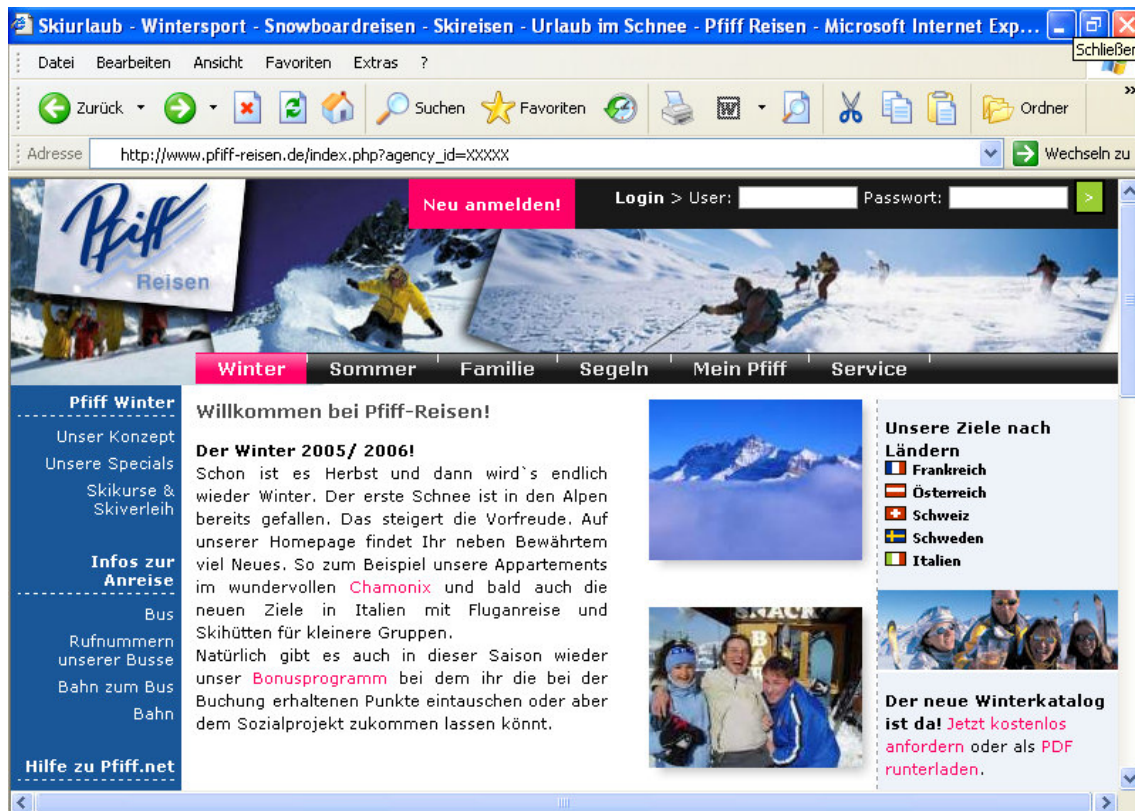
Skiurlaub - Wintersport - Snowboardreisen - Skireisen - Urlaub im Schnee - Pfiff Reisen - Microsoft Internet Exp...

Schließen

Datei Bearbeiten Ansicht Favoriten Extras ?

Zurück Suchen Favoriten Ordner

Adresse http://www.pfiff-reisen.de/index.php?agency_id=XXXXX Wechseln zu

Pfiff Reisen

Neu anmelden!

Login > User: Passwort: >

Winter Sommer Familie Segeln Mein Pfiff Service

Pfiff Winter

Unser Konzept

Unsere Specials

Skikurse & Skiverleih

Infos zur Anreise

Bus

Rufnummern unserer Busse

Bahn zum Bus

Bahn

Hilfe zu Pfiff.net

Willkommen bei Pfiff-Reisen!

Der Winter 2005/ 2006!

Schon ist es Herbst und dann wird`s endlich wieder Winter. Der erste Schnee ist in den Alpen bereits gefallen. Das steigert die Vorfreude. Auf unserer Homepage findet Ihr neben Bewährtem viel Neues. So zum Beispiel unsere Appartements im wundervollen Chamonix und bald auch die neuen Ziele in Italien mit Fluganreise und Skihütten für kleinere Gruppen.

Natürlich gibt es auch in dieser Saison wieder unser Bonusprogramm bei dem ihr die bei der Buchung erhaltenen Punkte eintauschen oder aber dem Sozialprojekt zukommen lassen könnt.

SNACK BAR

Unsere Ziele nach Ländern

Frankreich

Österreich

Schweiz

Schweden

Italien

Der neue Winterkatalog ist da! Jetzt kostenlos anfordern oder als PDF runterladen.